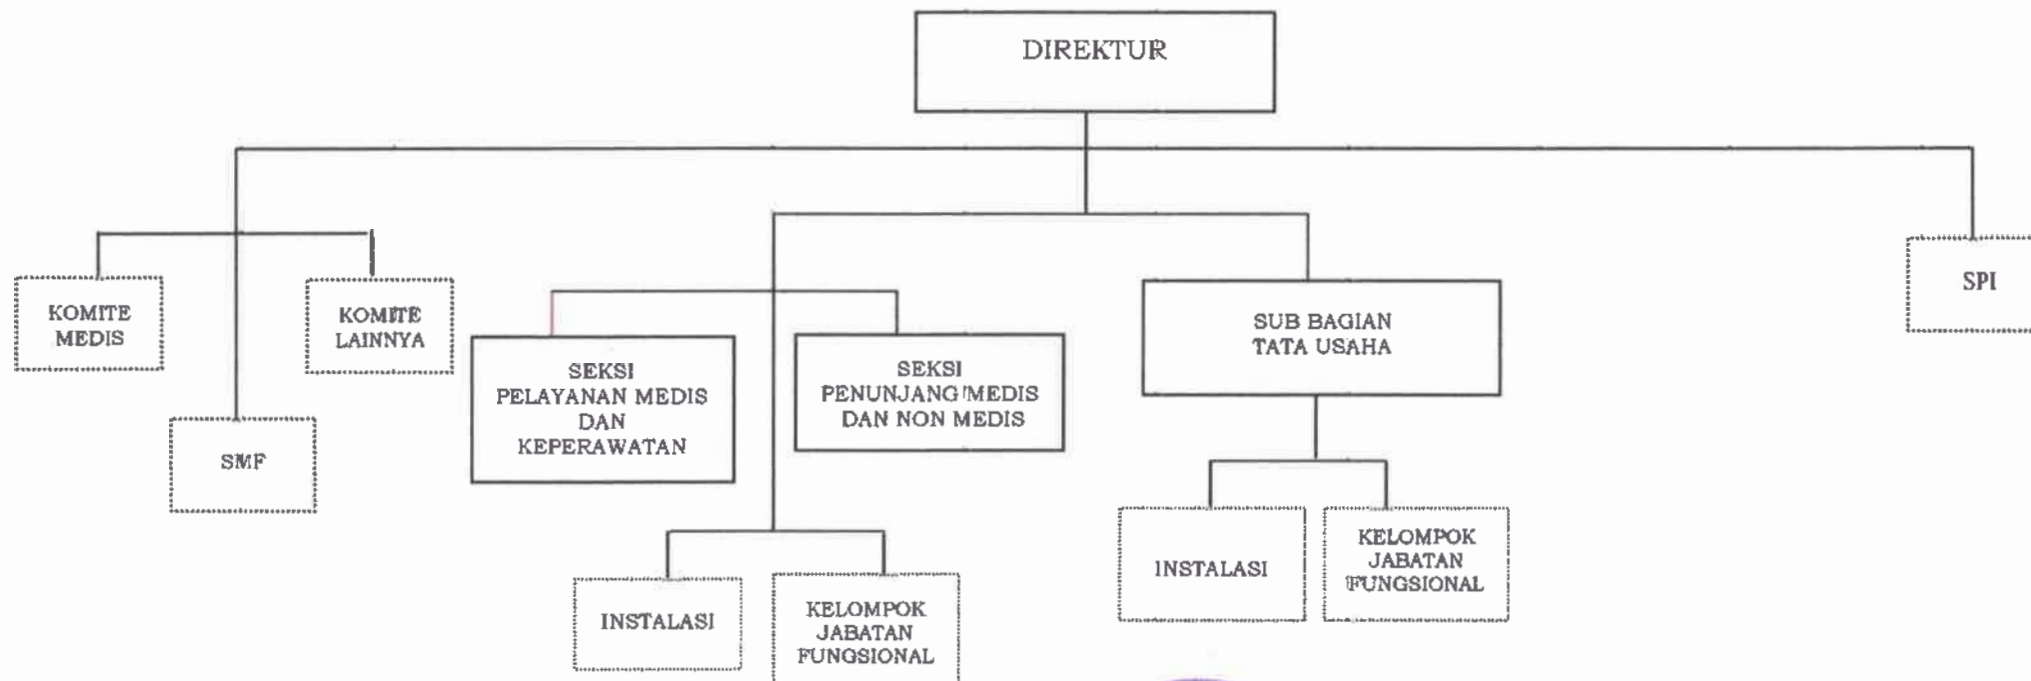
DIREKTUR

KOMITE MEDIS

KOMITE LAINNYA

SMF

SEKSI PELAYANAN MEDIS DAN KEPERAWATAN

SEKSI PENUNJANG MEDIS DAN NON MEDIS

SUB BAGIAN TATA USAHA

SPI

INSTALASI

KELOMPOK JABATAN FUNGSIONAL

INSTALASI

KELOMPOK JABATAN FUNGSIONAL